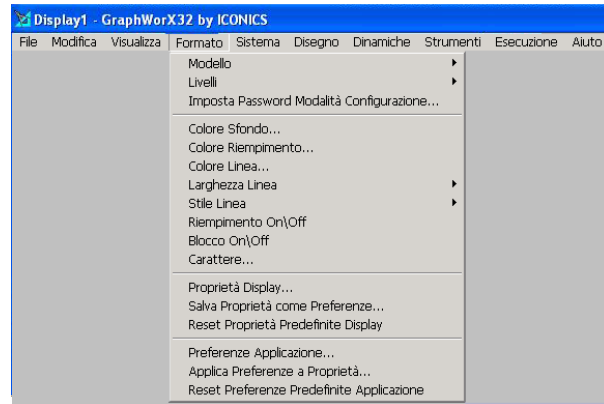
Display1 - GraphWorX32 by ICONICS

File Modifica Visualizza Formato Sistema Disegno Dinamiche Strumenti Esecuzione Aiuto

Modello
Livelli
Imposta Password Modalità Configurazione...

Colore Sfondo...
Colore Riempimento...
Colore Linea...
Larghezza Linea
Stile Linea
Riempimento On\Off
Blocco On\Off
Carattere...

Proprietà Display...
Salva Proprietà come Preferenze...
Reset Proprietà Predefinite Display

Preferenze Applicazione...
Applica Preferenze a Proprietà...
Reset Preferenze Predefinite Applicazione